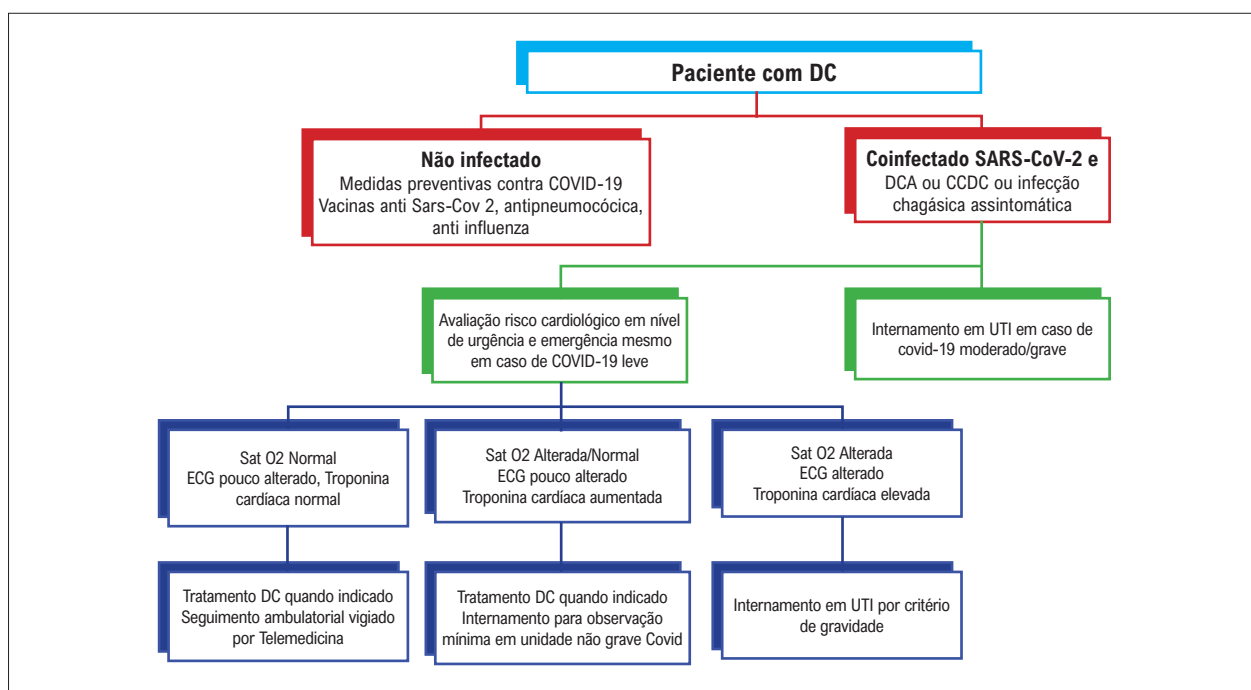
Paciente com DC

Não infectado
Medidas preventivas contra COVID-19
Vacinas anti Sars-Cov 2, antipneumocócica, anti influenza

Coinfectado SARS-CoV-2 e
DCA ou CCDC ou infecção chagásica assintomática

Avaliação risco cardiológico em nível de urgência e emergência mesmo em caso de COVID-19 leve

Internamento em UTI em caso de covid-19 moderado/grave

Sat O2 Normal
ECG pouco alterado, Troponina cardíaca normal

Sat O2 Alterada/Normal
ECG pouco alterado
Troponina cardíaca aumentada

Sat O2 Alterada
ECG alterado
Troponina cardíaca elevada

Tratamento DC quando indicado
Seguimento ambulatorial vigiado por Telemedicina

Tratamento DC quando indicado
Internamento para observação mínima em unidade não grave Covid

Internamento em UTI por critério de gravidade